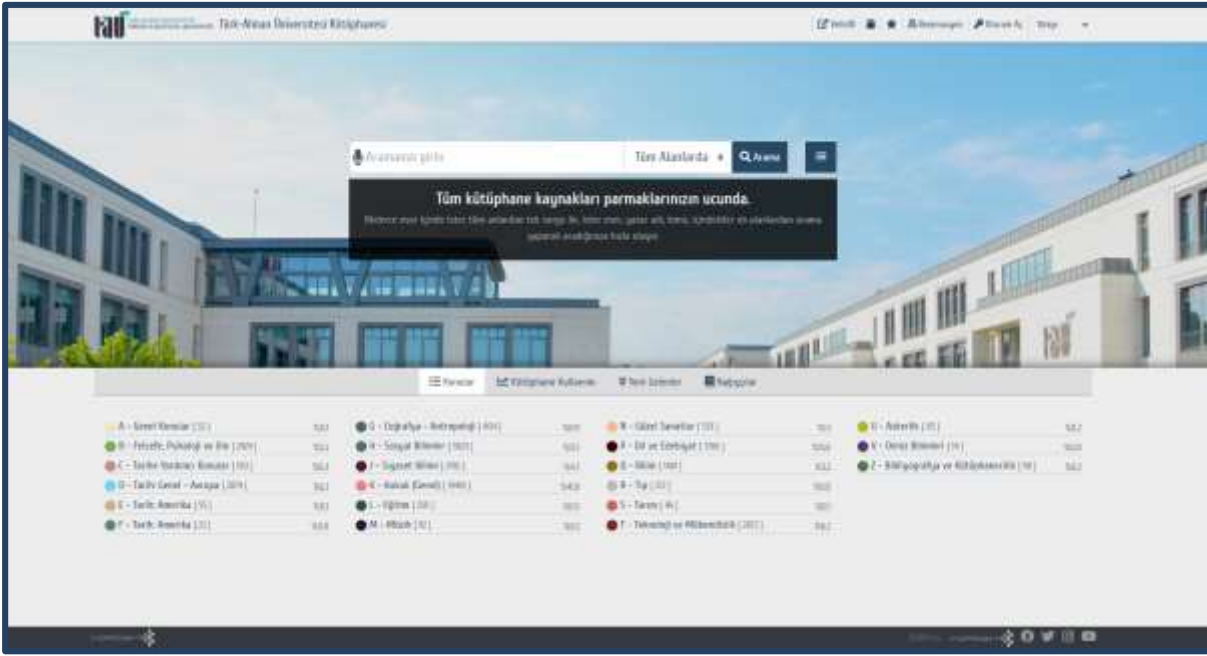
tau Türk-Alman Üniversitesi Kütüphanesi

Tüm Alanlarda ▾ Arama

Tüm kütüphane kaynakları parmaklarınızın ucunda.

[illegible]

Raflar | Kütüphane Kullanımı | Yeni Gelenler | Raf Listesi

A - Genel Konular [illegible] | G - Coğrafya - Antropoloji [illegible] | N - Güzel Sanatlar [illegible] | U - Askerlik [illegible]
B - Felsefe, Psikoloji ve Din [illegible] | H - Sosyal Bilimler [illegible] | P - Dil ve Edebiyat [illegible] | V - Deniz Bilimleri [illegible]
C - Tarihe Yardımcı Bilimler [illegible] | J - Siyaset Bilimi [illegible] | Q - Bilim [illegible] | Z - Bibliyografya ve Kütüphanecilik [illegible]
D - Tarih Genel - Avrupa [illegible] | K - Hukuk (Genel) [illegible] | R - Tıp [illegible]
E - Tarih: Amerika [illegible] | L - Eğitim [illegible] | S - Tarım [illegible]
F - Tarih: Amerika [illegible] | M - Müzik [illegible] | T - Teknoloji ve Mühendislik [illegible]